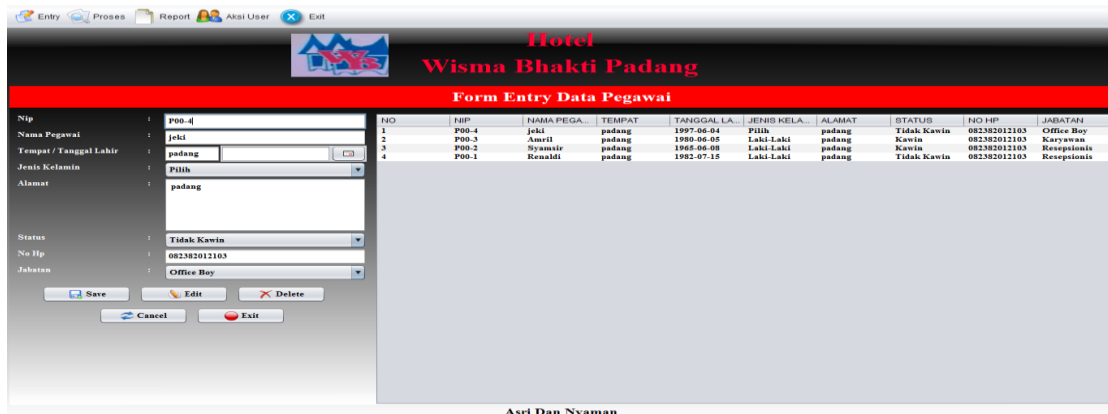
Entry Proses Report Aksi User Exit

Hotel
Wisma Bhakti Padang

Form Entry Data Pegawai

Nip : P00-4
Nama Pegawai : jeki
Tempat / Tanggal Lahir : padang
Jenis Kelamin : Pilih
Alamat : padang
Status : Tidak Kawin
No Hp : 082382012103
Jabatan : Office Boy

Save Edit Delete
Cancel Exit

| NO | NIP | NAMA PEGA... | TEMPAT | TANGGAL LA... | JENIS KELA... | ALAMAT | STATUS | NO HP | JABATAN |
|---|---|---|---|---|---|---|---|---|---|
| 1 | P00-4 | jeki | padang | 1997-06-04 | Pilih | padang | Tidak Kawin | 082382012103 | Office Boy |
| 2 | P00-3 | Amril | padang | 1980-06-05 | Laki-Laki | padang | Kawin | 082382012103 | Karyawan |
| 3 | P00-2 | Syamsir | padang | 1965-06-08 | Laki-Laki | padang | Kawin | 082382012103 | Resepsionis |
| 4 | P00-1 | Renaldi | padang | 1982-07-15 | Laki-Laki | padang | Tidak Kawin | 082382012103 | Resepsionis |

Asri Dan Nyaman